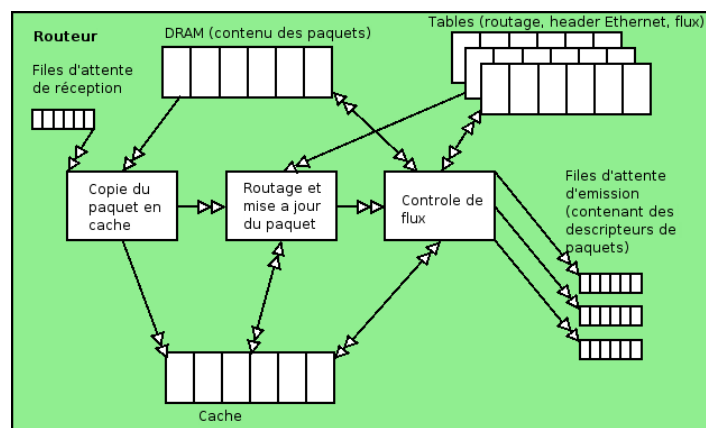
Routeur

DRAM (contenu des paquets)

Tables (routage, header Ethernet, flux)

Files d'attente de réception

Copie du paquet en cache

Routage et mise a jour du paquet

Controle de flux

Files d'attente d'emission (contenant des descripteurs de paquets)

Cache